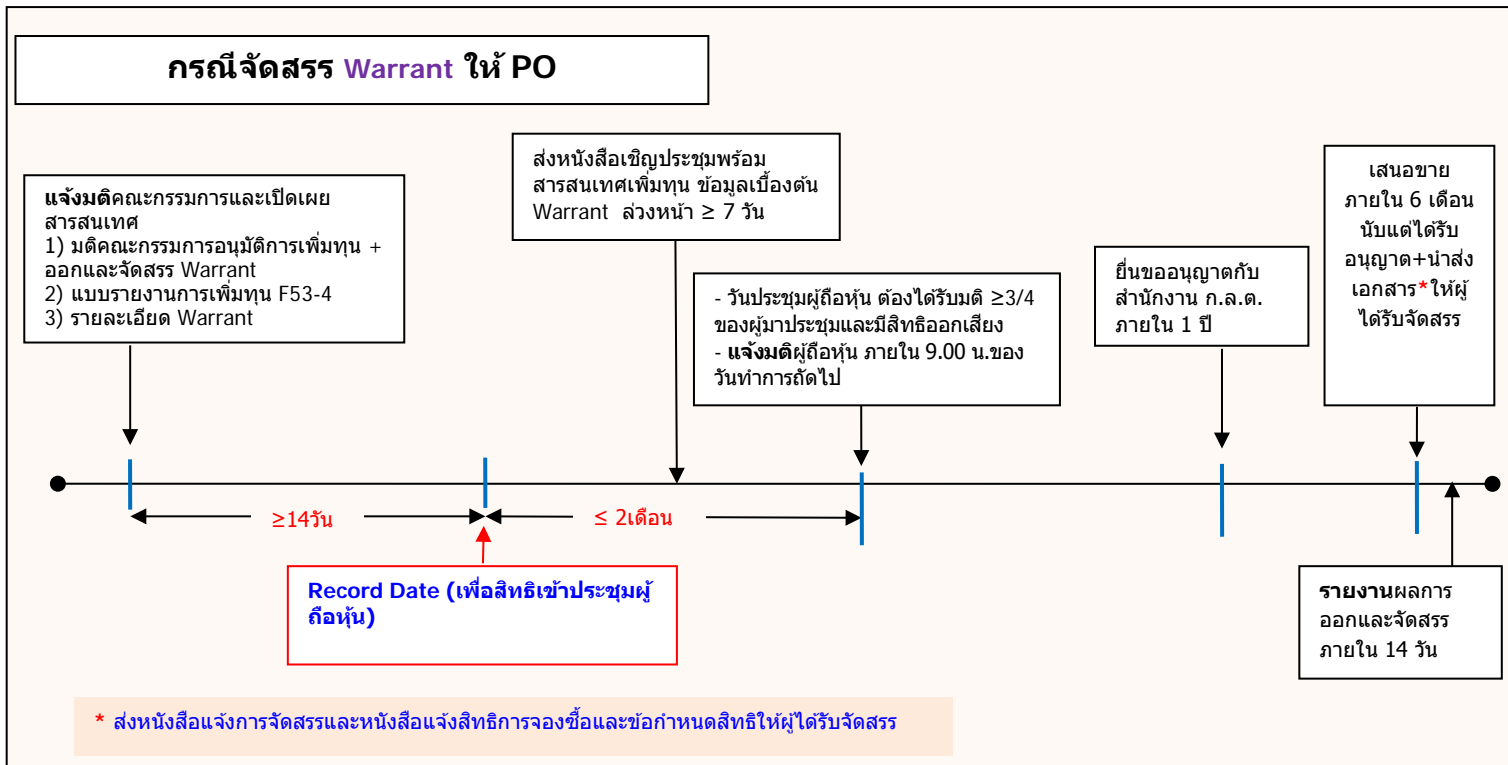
กรณีจัดสรร Warrant ให้ PO

แจ้งมติคณะกรรมการและเปิดเผยสารสนเทศ
1) มติคณะกรรมการอนุมัติการเพิ่มทุน + ออกและจัดสรร Warrant
2) แบบรายงานการเพิ่มทุน F53-4
3) รายละเอียด Warrant

ส่งหนังสือเชิญประชุมพร้อมสารสนเทศเพิ่มทุน ข้อมูลเบื้องต้น Warrant ล่วงหน้า $\geq$ 7 วัน

- วันประชุมผู้ถือหุ้น ต้องได้รับมติ $\geq$3/4 ของผู้มาประชุมและมีสิทธิออกเสียง
- แจ้งมติผู้ถือหุ้น ภายใน 9.00 น.ของวันทำการถัดไป

ยื่นขออนุญาตกับสำนักงาน ก.ล.ต. ภายใน 1 ปี

เสนอขาย ภายใน 6 เดือน นับแต่ได้รับอนุญาต+นำส่งเอกสาร*ให้ผู้ได้รับจัดสรร

$\geq$14วัน

$\leq$ 2เดือน

Record Date (เพื่อสิทธิเข้าประชุมผู้ถือหุ้น)

รายงานผลการออกและจัดสรร ภายใน 14 วัน

* ส่งหนังสือแจ้งการจัดสรรและหนังสือแจ้งสิทธิการจองซื้อและข้อกำหนดสิทธิให้ผู้ได้รับจัดสรร